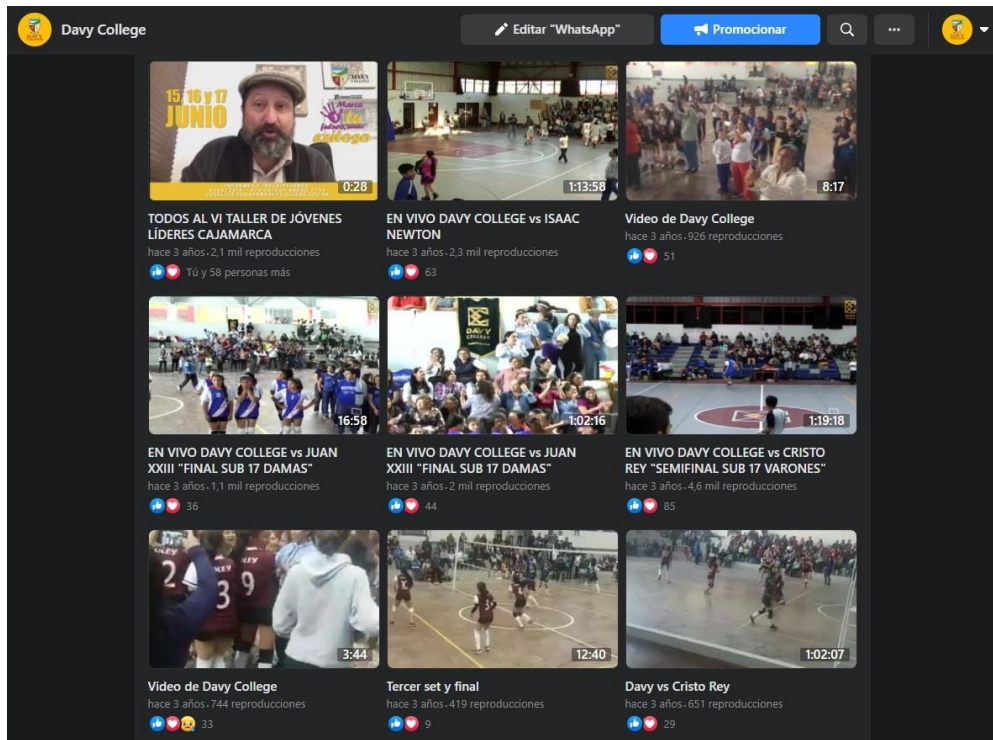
Davy College

Editar "WhatsApp"

Promocionar

···

15, 16 y 17 JUNIO

0:28

TODOS AL VI TALLER DE JÓVENES LÍDERES CAJAMARCA

hace 3 años · 2,1 mil reproducciones

Tú y 58 personas más

1:13:58

EN VIVO DAVY COLLEGE vs ISAAC NEWTON

hace 3 años · 2,3 mil reproducciones

63

8:17

Video de Davy College

hace 3 años · 926 reproducciones

51

16:58

EN VIVO DAVY COLLEGE vs JUAN XXIII "FINAL SUB 17 DAMAS"

hace 3 años · 1,1 mil reproducciones

36

DAVY COLLEGE

1:02:16

EN VIVO DAVY COLLEGE vs JUAN XXIII "FINAL SUB 17 DAMAS"

hace 3 años · 2 mil reproducciones

44

1:19:18

EN VIVO DAVY COLLEGE vs CRISTO REY "SEMIFINAL SUB 17 VARONES"

hace 3 años · 4,6 mil reproducciones

85

2 3 9

3:44

Video de Davy College

hace 3 años · 744 reproducciones

33

12:40

Tercer set y final

hace 3 años · 419 reproducciones

9

1:02:07

Davy vs Cristo Rey

hace 3 años · 651 reproducciones

29